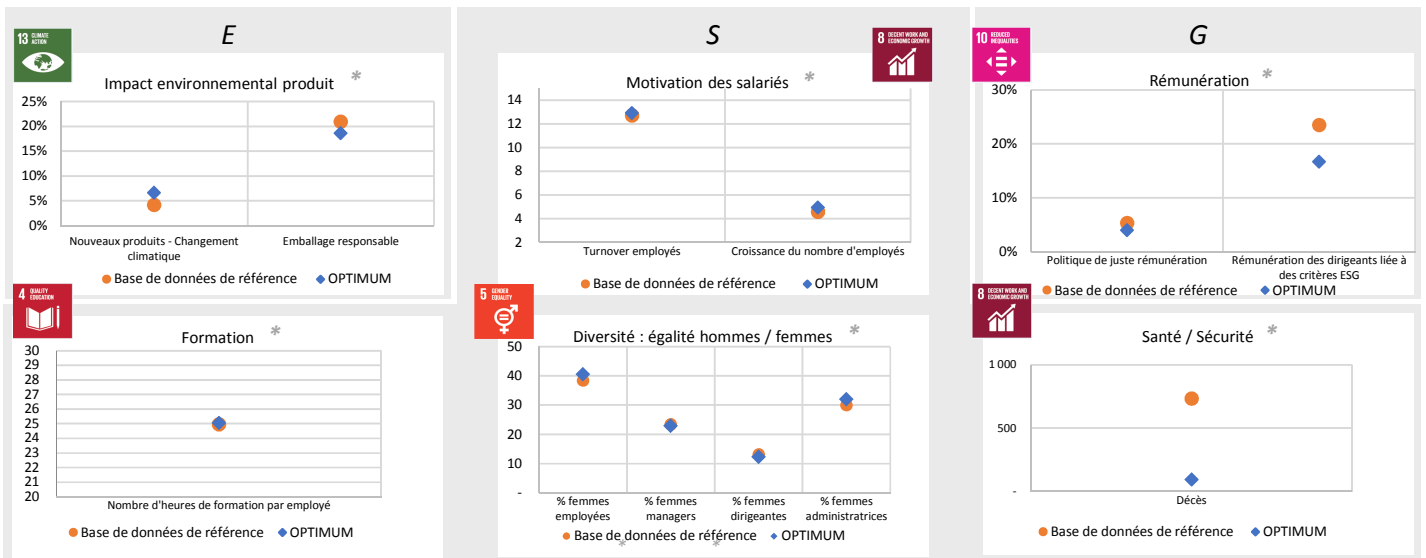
E

13 CLIMATE ACTION

Impact environnemental produit *

25%
20%
15%
10%
5%
0%

Nouveaux produits - Changement climatique
Emballage responsable

Base de données de référence
OPTIMUM

S

8 DECENT WORK AND ECONOMIC GROWTH

Motivation des salariés *

14
12
10
8
6
4
2

Turnover employés
Croissance du nombre d'employés

Base de données de référence
OPTIMUM

G

10 REDUCED INEQUALITIES

Rémunération *

30%
20%
10%
0%

Politique de juste rémunération
Rémunération des dirigeants liée à des critères ESG

Base de données de référence
OPTIMUM

4 QUALITY EDUCATION

Formation *

30
29
28
27
26
25
24
23
22
21
20

Nombre d'heures de formation par employé

Base de données de référence
OPTIMUM

5 GENDER EQUALITY

Diversité : égalité hommes / femmes *

50
40
30
20
10
-

% femmes employées
% femmes managers
% femmes dirigeantes
% femmes administratrices

Base de données de référence
OPTIMUM

8 DECENT WORK AND ECONOMIC GROWTH

Santé / Sécurité *

1 000
500
-

Décès

Base de données de référence
OPTIMUM